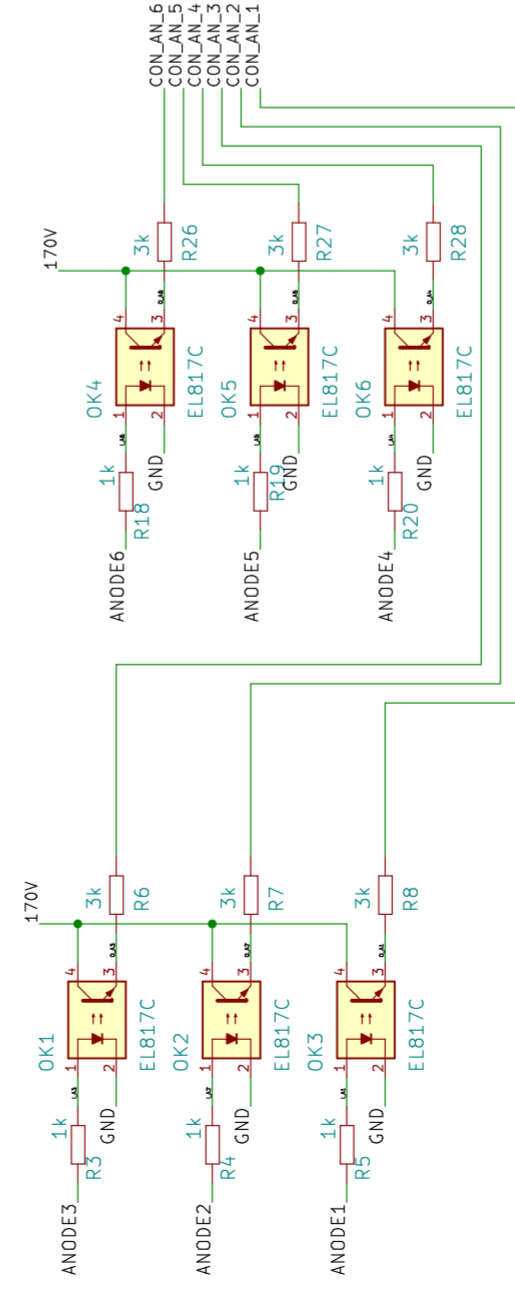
CON_AN_6
CON_AN_5
CON_AN_4
CON_AN_3
CON_AN_2
CON_AN_1

170V

3k R26
3k R27
3k R28

4 3
OK4 EL817C
1 2
1k R18 GND
ANODE6

4 3
OK5 EL817C
1 2
1k R19 GND
ANODE5

4 3
OK6 EL817C
1 2
1k R20 GND
ANODE4

170V

3k R6
3k R7
3k R8

4 3
OK1 EL817C
1 2
1k R3 GND
ANODE3

4 3
OK2 EL817C
1 2
1k R4 GND
ANODE2

4 3
OK3 EL817C
1 2
1k R5 GND
ANODE1